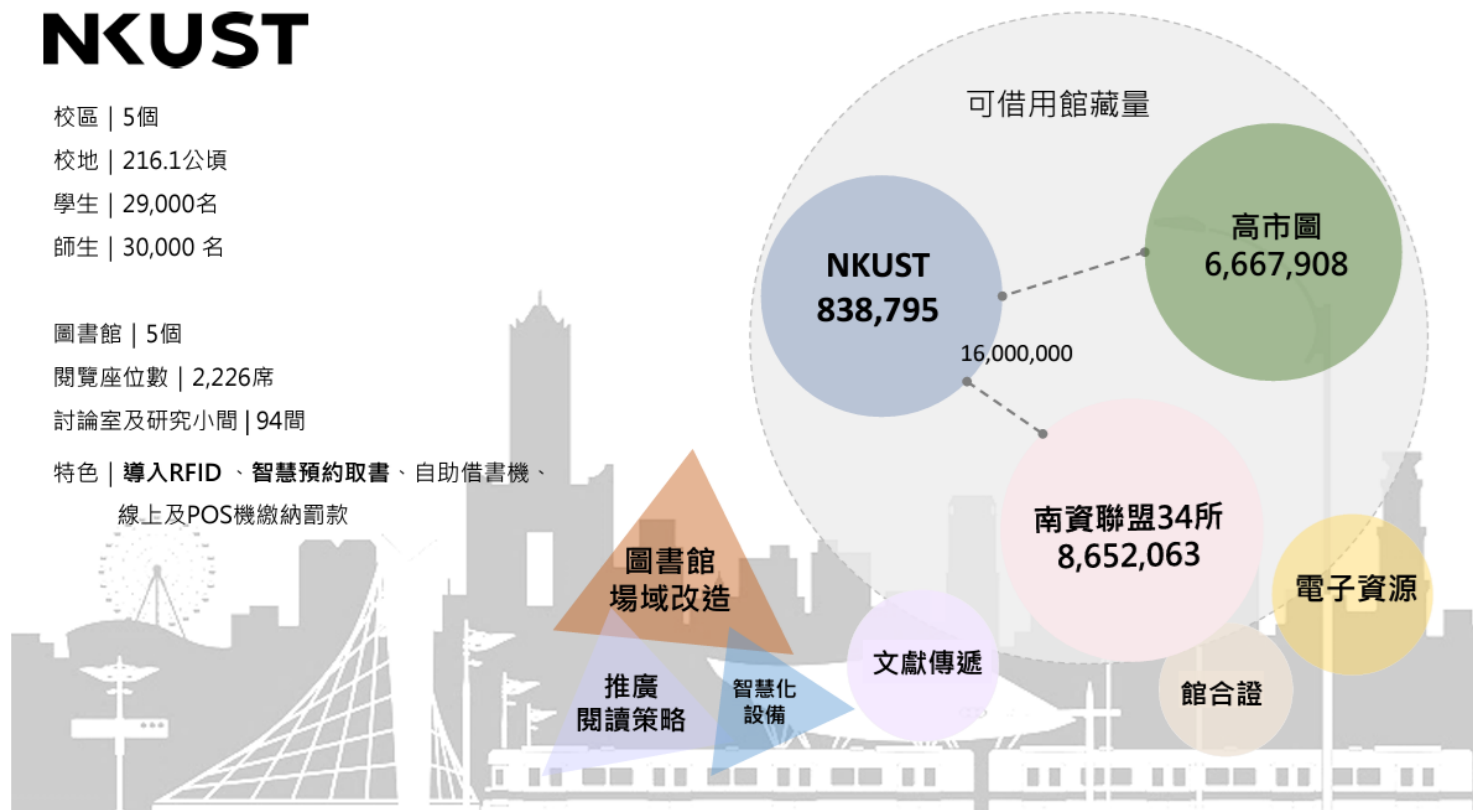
NKUST

校區 | 5個
校地 | 216.1公頃
學生 | 29,000名
師生 | 30,000 名

圖書館 | 5個
閱覽座位數 | 2,226席
討論室及研究小間 | 94間
特色 | 導入RFID 、智慧預約取書、自助借書機、線上及POS機繳納罰款

可借用館藏量

NKUST
838,795

高市圖
6,667,908

16,000,000

南資聯盟34所
8,652,063

電子資源

館合證

圖書館
場域改造

推廣
閱讀策略

智慧化
設備

文獻傳遞